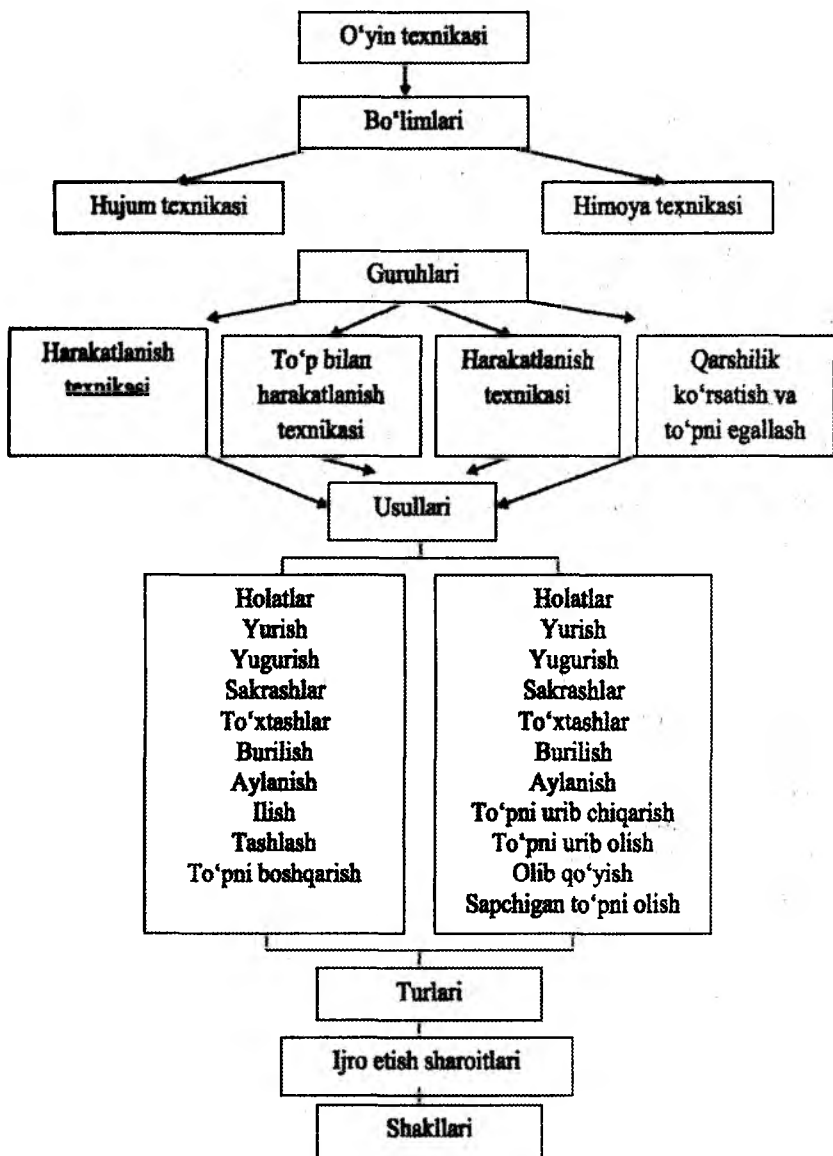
O'yin texnikasi

Bo'limlari

Hujum texnikasi

Himoya texnikasi

Guruhlari

Harakatlanish texnikasi

To'p bilan harakatlanish texnikasi

Harakatlanish texnikasi

Qarshilik ko'rsatish va to'pni egallash

Usullari

Holatlar
Yurish
Yugurish
Sakrashlar
To'xtashlar
Burilish
Aylanish
Ilish
Tashlash
To'pni boshqarish

Holatlar
Yurish
Yugurish
Sakrashlar
To'xtashlar
Burilish
Aylanish
To'pni urib chiqarish
To'pni urib olish
Olib qo'yish
Sapchigan to'pni olish

Turlari

Ijro etish sharoitlari

Shakllari